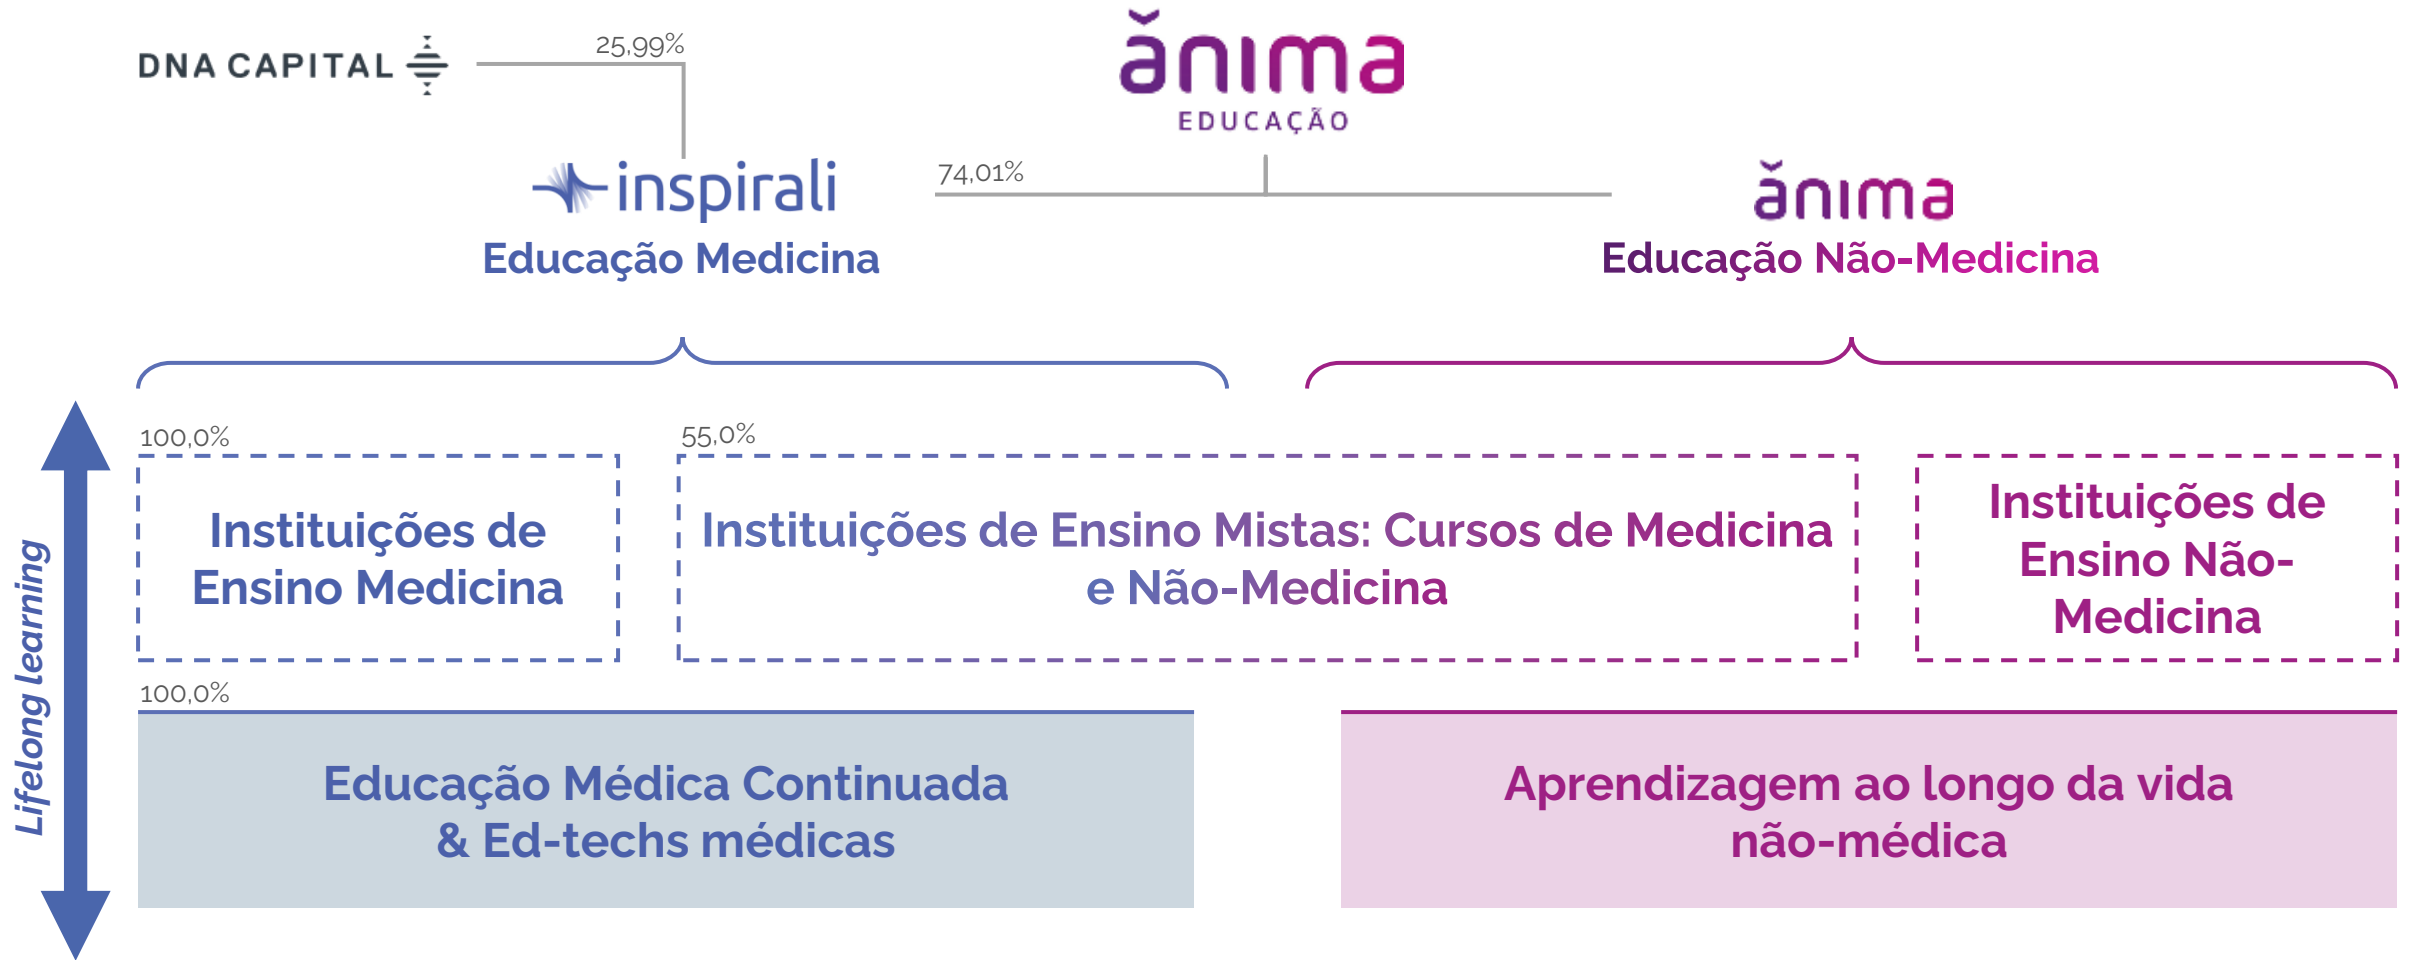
DNA CAPITAL

25,99%

ănima
EDUCAÇÃO

74,01%

inspirali
Educação Medicina

ănima
Educação Não-Medicina

Lifelong learning

100,0%

Instituições de Ensino Medicina

55,0%

Instituições de Ensino Mistas: Cursos de Medicina e Não-Medicina

Instituições de Ensino Não-Medicina

100,0%

Educação Médica Continuada & Ed-techs médicas

Aprendizagem ao longo da vida não-médica